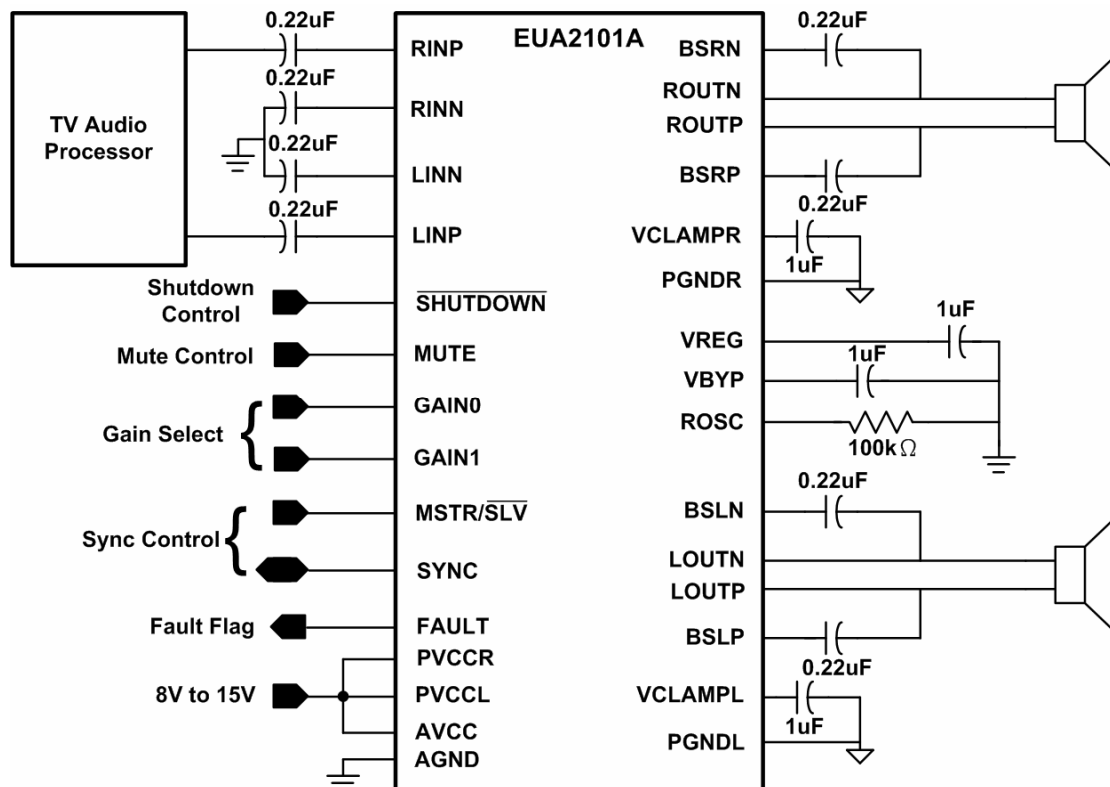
TV Audio Processor

0.22uF
0.22uF
0.22uF
0.22uF

EUA2101A

RINP
RINN
LINN
LINP

Shutdown Control
$\overline{\text{SHUTDOWN}}$
Mute Control
MUTE
Gain Select
GAIN0
GAIN1
Sync Control
MSTR/$\overline{\text{SLV}}$
SYNC
Fault Flag
FAULT
PVCCR
8V to 15V
PVCCL
AVCC
AGND

0.22uF
BSRN
ROUTN
ROUTP
BSRP
0.22uF
VCLAMPR
1uF
PGNDR
VREG
1uF
1uF
VBYP
ROSC
100k$\Omega$
0.22uF
BSLN
LOUTN
LOUTP
BSLP
0.22uF
VCLAMPL
1uF
PGNDL